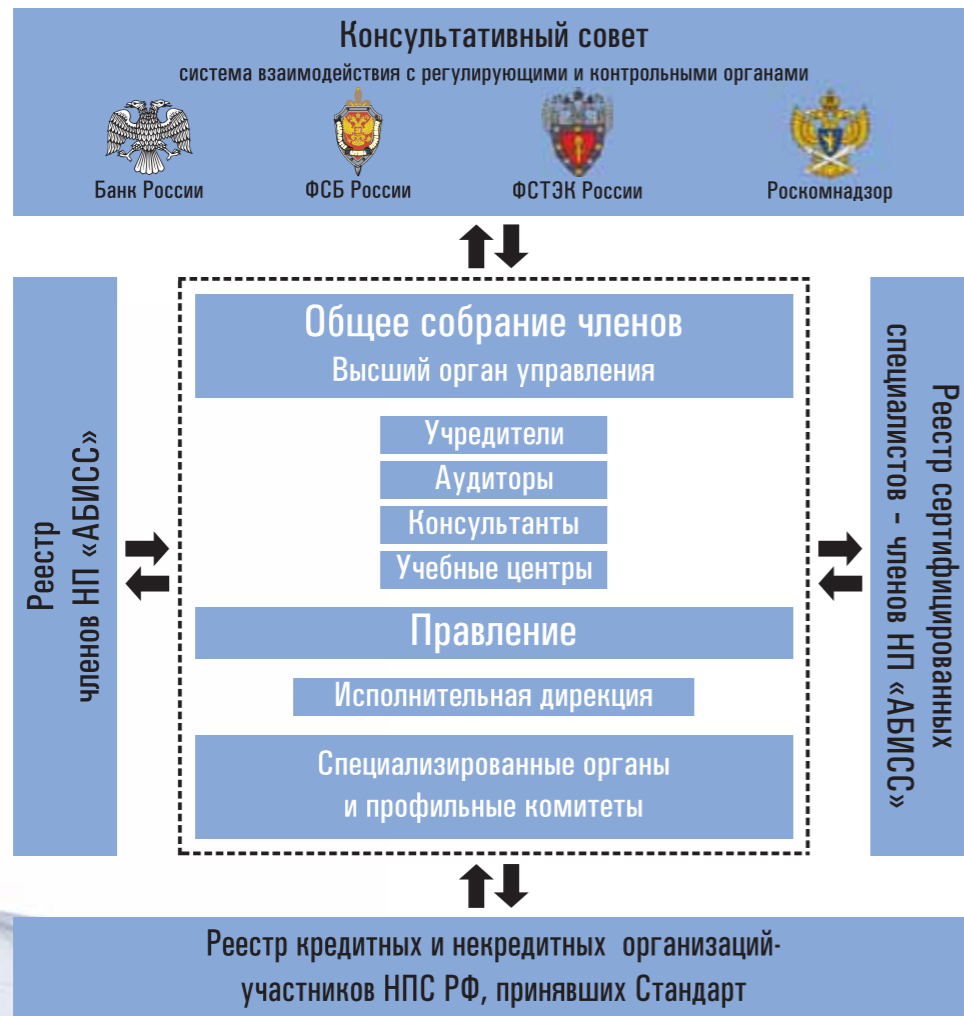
Консультативный совет
система взаимодействия с регулирующими и контрольными органами

Банк России
ФСБ России
ФСТЭК России
Роскомнадзор

Реестр членов НП «АБИСС»

Общее собрание членов
Высший орган управления

Учредители
Аудиторы
Консультанты
Учебные центры

Правление

Исполнительная дирекция

Специализированные органы и профильные комитеты

Реестр сертифицированных специалистов - членов НП «АБИСС»

Реестр кредитных и некредитных организаций-участников НПС РФ, принявших Стандарт